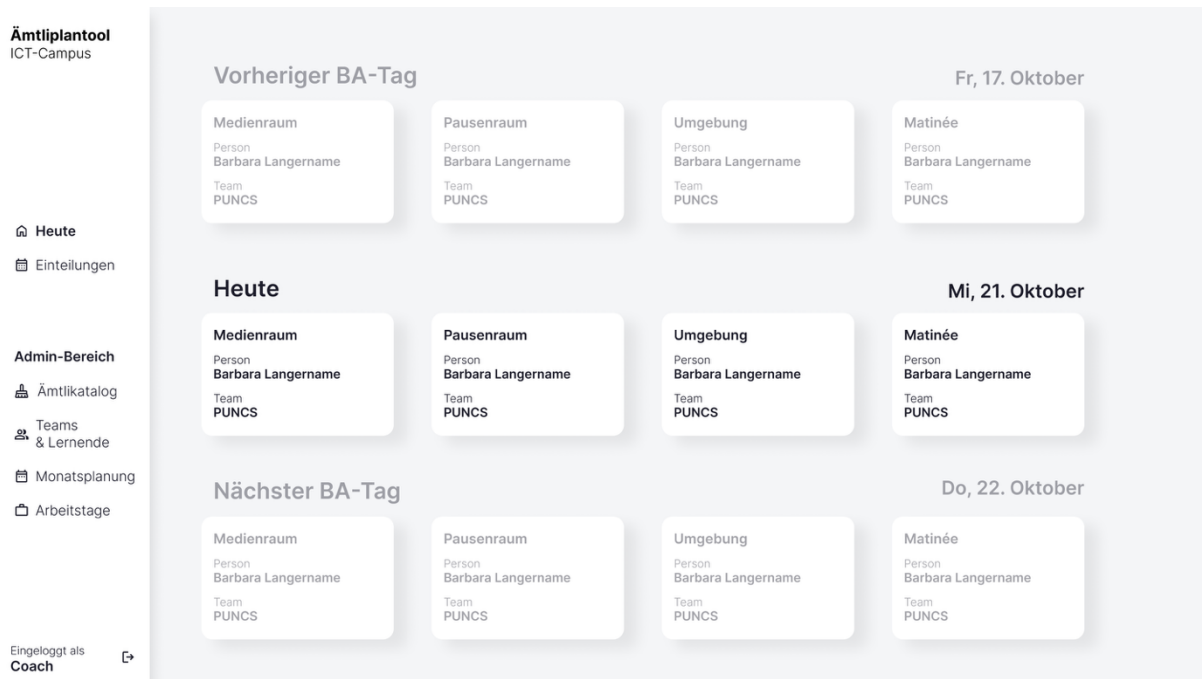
Ämtliplantool
ICT-Campus

Heute
Einteilungen

Admin-Bereich
Ämtlikatalog
Teams & Lernende
Monatsplanung
Arbeitstage

Eingeloggt als
Coach

Vorheriger BA-Tag

Fr, 17. Oktober

Medienraum
Person
Barbara Langername
Team
PUNCS

Pausenraum
Person
Barbara Langername
Team
PUNCS

Umgebung
Person
Barbara Langername
Team
PUNCS

Matinée
Person
Barbara Langername
Team
PUNCS

Heute

Mi, 21. Oktober

Medienraum
Person
Barbara Langername
Team
PUNCS

Pausenraum
Person
Barbara Langername
Team
PUNCS

Umgebung
Person
Barbara Langername
Team
PUNCS

Matinée
Person
Barbara Langername
Team
PUNCS

Nächster BA-Tag

Do, 22. Oktober

Medienraum
Person
Barbara Langername
Team
PUNCS

Pausenraum
Person
Barbara Langername
Team
PUNCS

Umgebung
Person
Barbara Langername
Team
PUNCS

Matinée
Person
Barbara Langername
Team
PUNCS